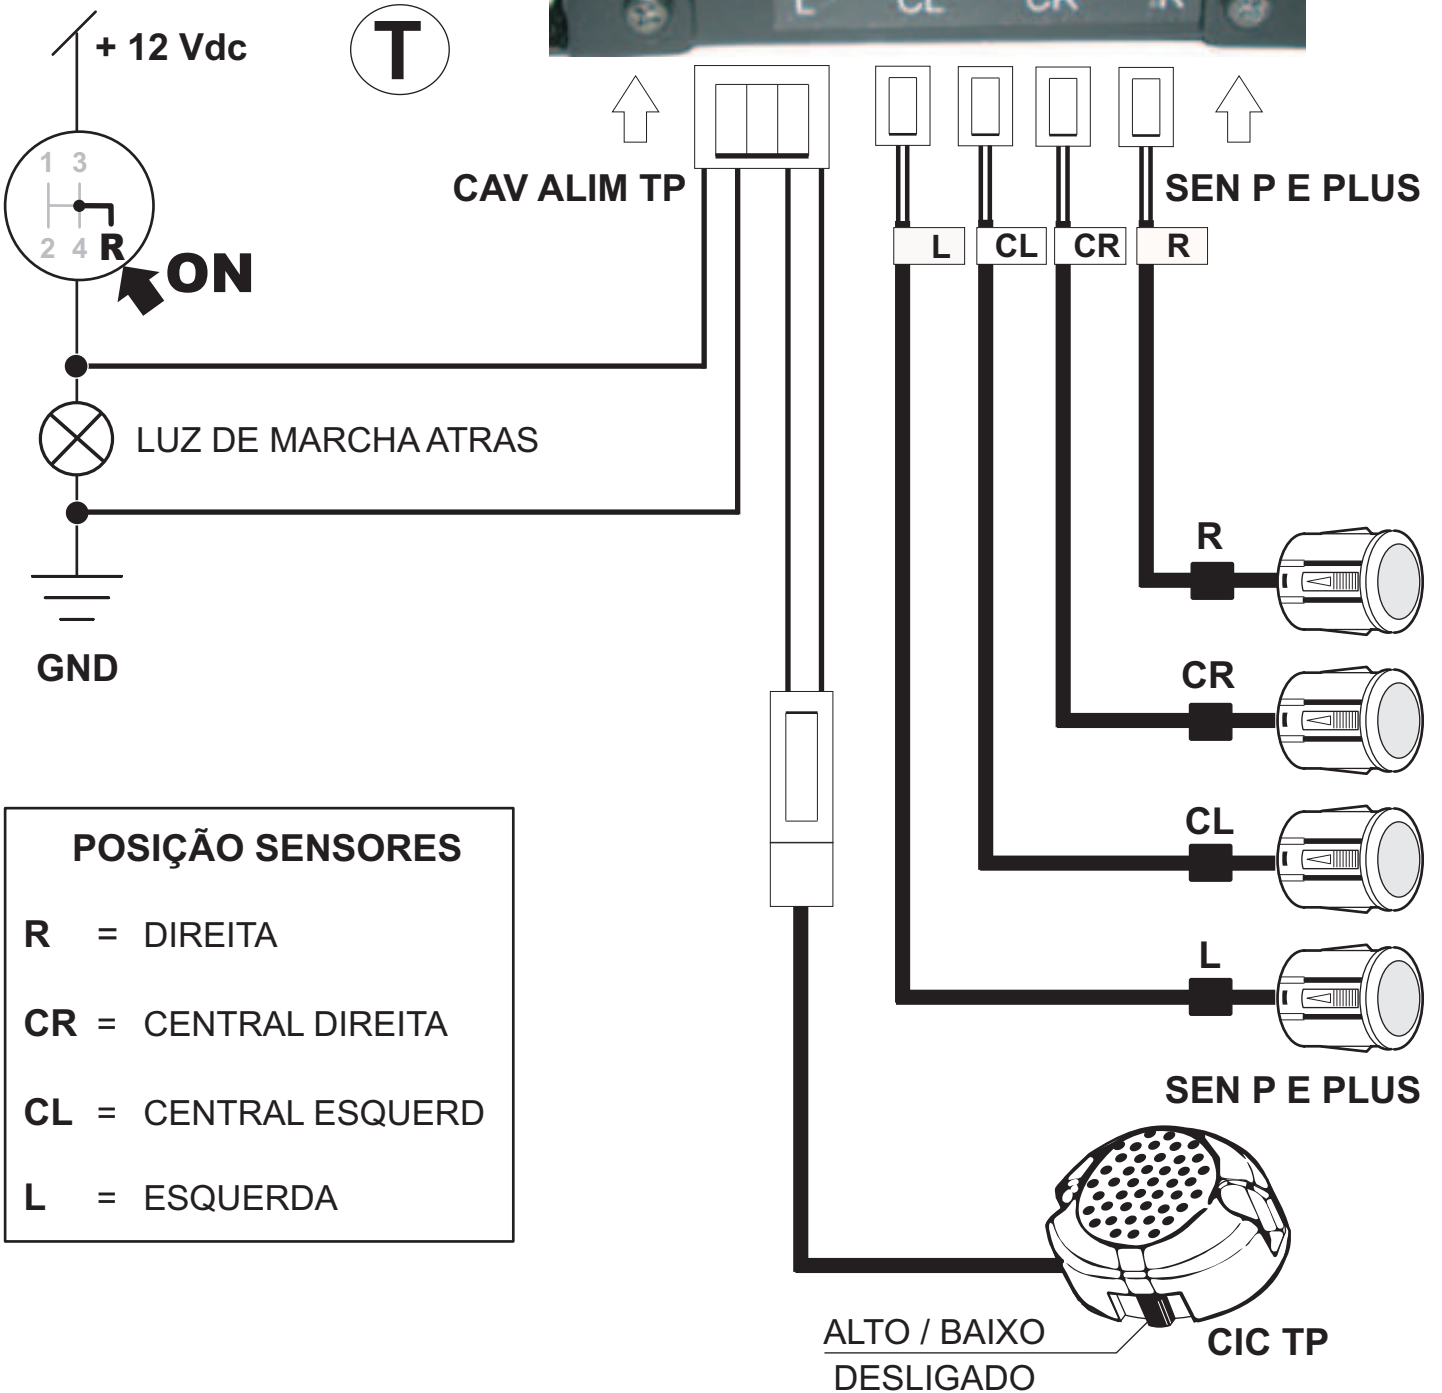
+ 12 Vdc

T

1 3

2 4 R

ON

CAV ALIM TP

SEN P E PLUS

L CL CR R

LUZ DE MARCHA ATRAS

GND

R

CR

CL

L

SEN P E PLUS

POSIÇÃO SENSORES

R = DIREITA

CR = CENTRAL DIREITA

CL = CENTRAL ESQUERD

L = ESQUERDA

ALTO / BAIXO

DESLIGADO

CIC TP